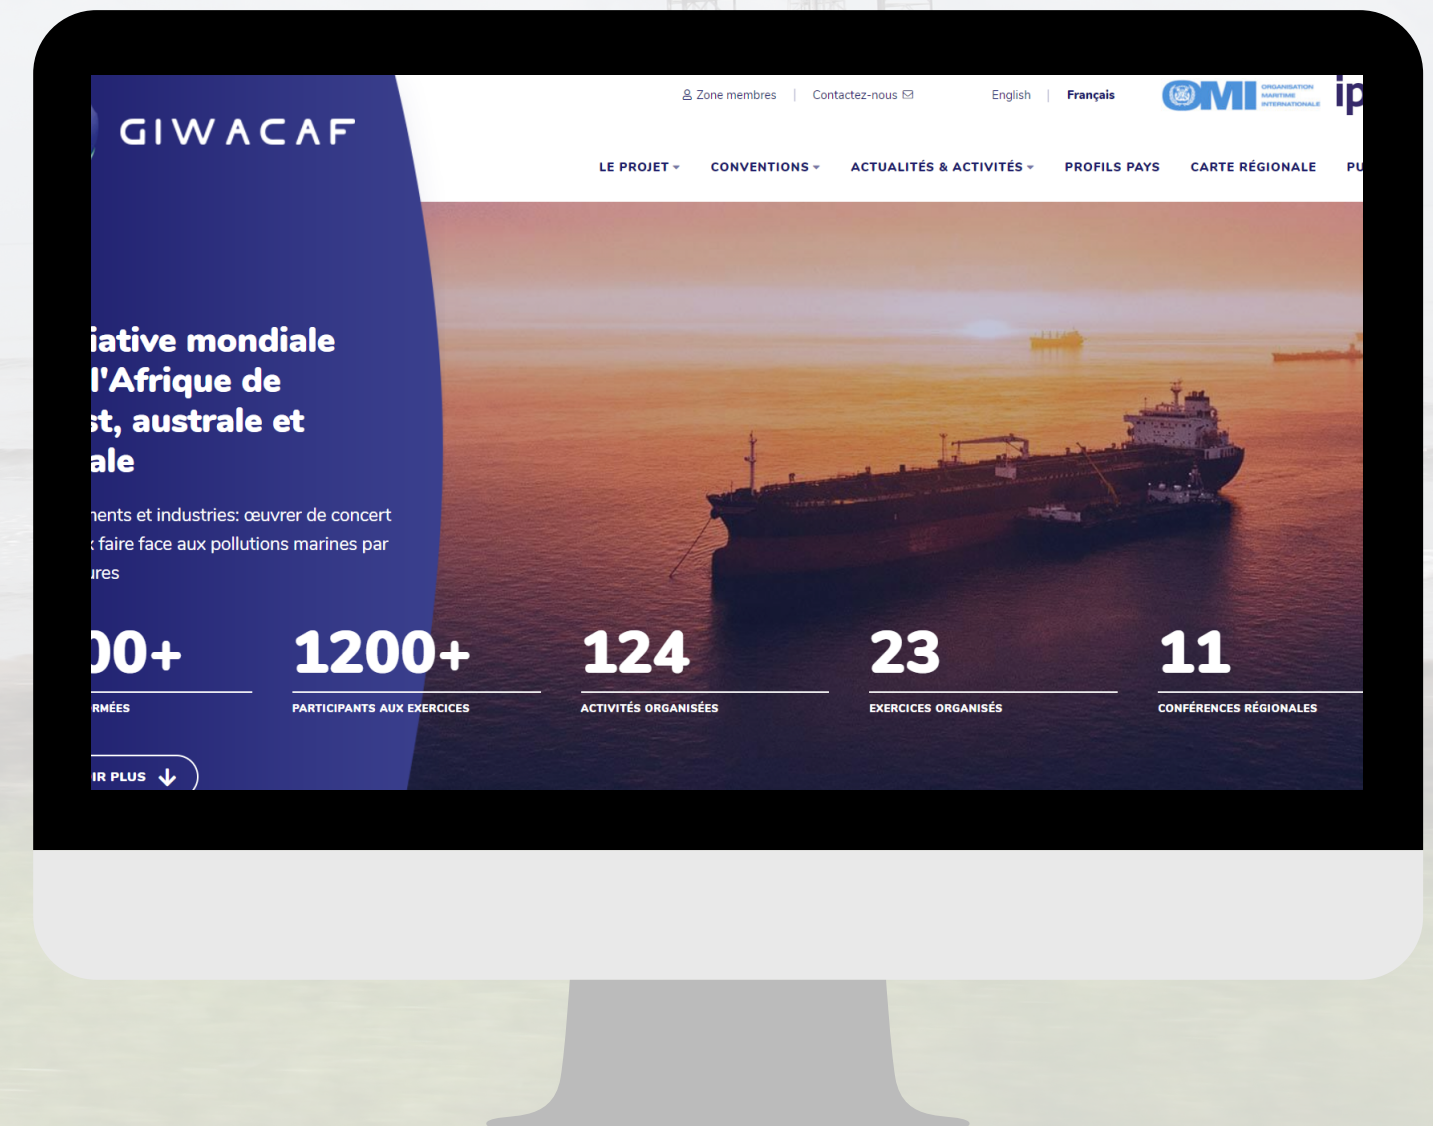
GIWACAF

Zone membres | Contactez-nous

English | Français

OMI ORGANISATION MARITIME INTERNATIONALE

ip

LE PROJET CONVENTIONS ACTUALITÉS & ACTIVITÉS PROFILS PAYS CARTE RÉGIONALE PU

iative mondiale l'Afrique de st, australe et ale

nents et industries: œuvrer de concert faire face aux pollutions marines par ures

00+
RMÉES

1200+
PARTICIPANTS AUX EXERCICES

124
ACTIVITÉS ORGANISÉES

23
EXERCICES ORGANISÉS

11
CONFÉRENCES RÉGIONALES

IR PLUS